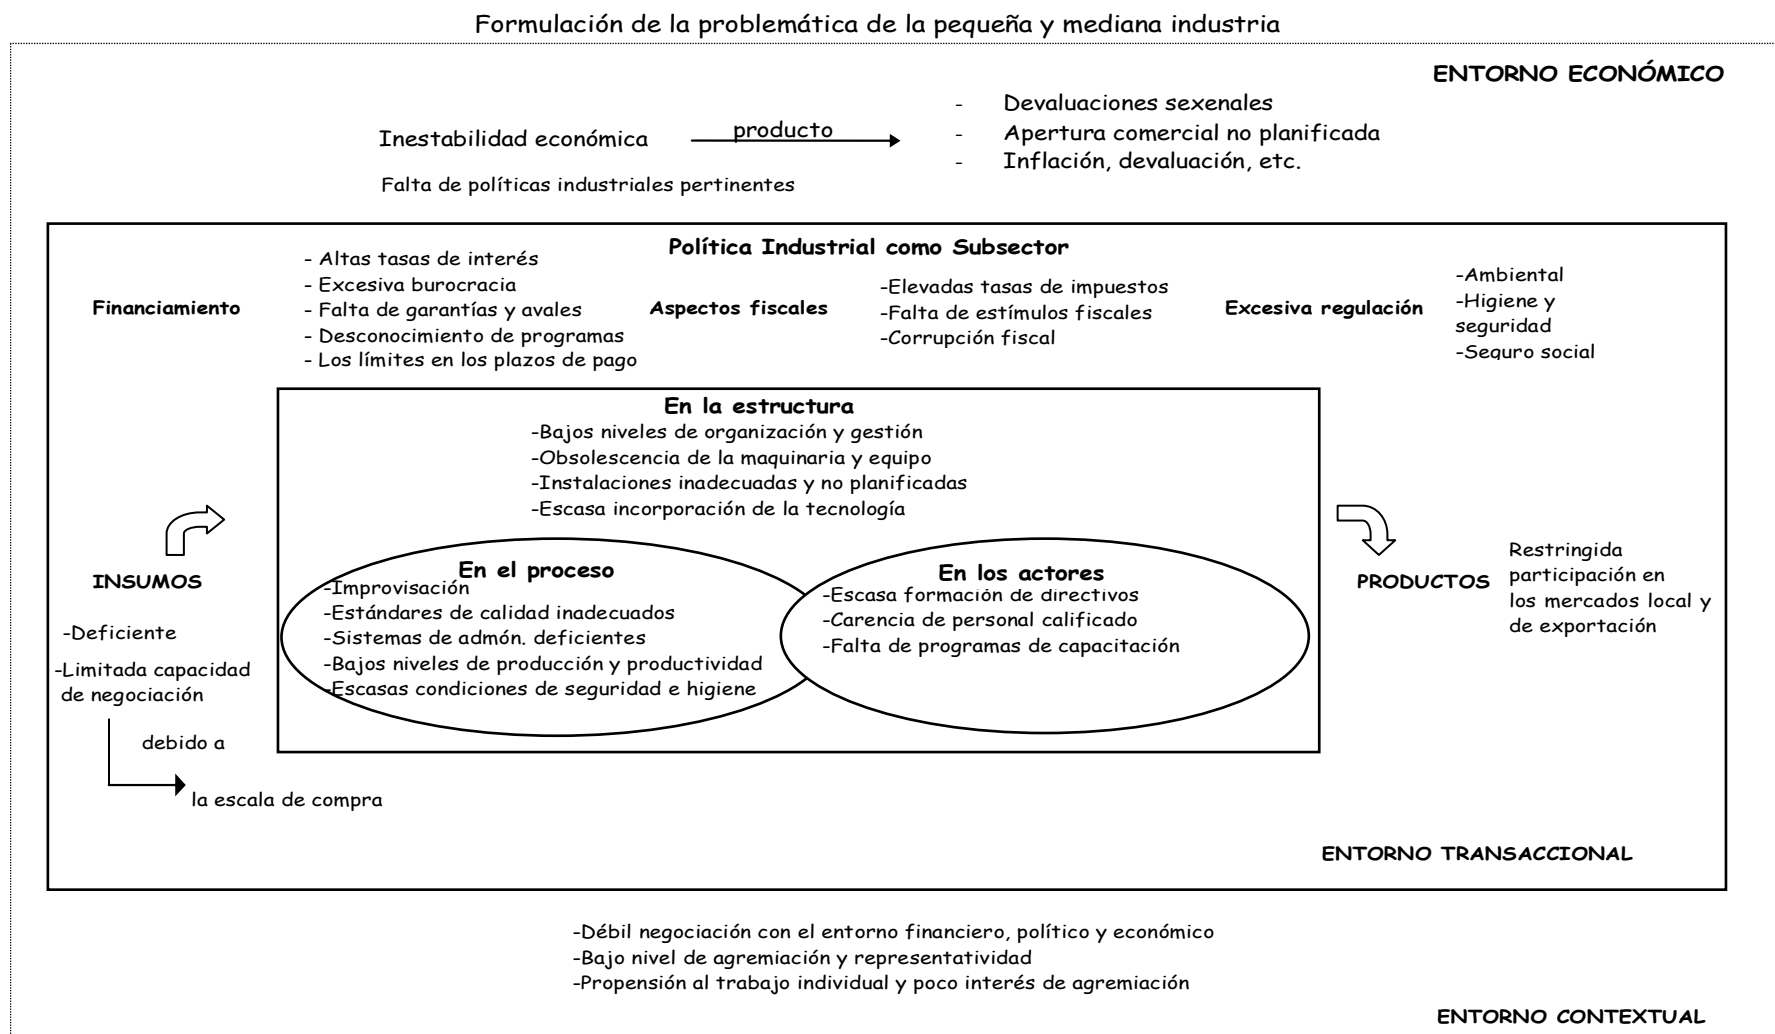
Formulación de la problemática de la pequeña y mediana industria

ENTORNO ECONÓMICO

Inestabilidad económica producto

- Devaluaciones sexenales
- Apertura comercial no planificada
- Inflación, devaluación, etc.

Falta de políticas industriales pertinentes

Política Industrial como Subsector

Financiamiento

- Altas tasas de interés
- Excesiva burocracia
- Falta de garantías y avales
- Desconocimiento de programas
- Los límites en los plazos de pago

Aspectos fiscales

-Elevadas tasas de impuestos
-Falta de estímulos fiscales
-Corrupción fiscal

Excesiva regulación

-Ambiental
-Higiene y seguridad
-Seguro social

En la estructura
-Bajos niveles de organización y gestión
-Obsolescencia de la maquinaria y equipo
-Instalaciones inadecuadas y no planificadas
-Escasa incorporación de la tecnología

INSUMOS

-Deficiente
-Limitada capacidad de negociación

debido a

la escala de compra

En el proceso
-Improvisación
-Estándares de calidad inadecuados
-Sistemas de admón. deficientes
-Bajos niveles de producción y productividad
-Escasas condiciones de seguridad e higiene

En los actores
-Escasa formación de directivos
-Carencia de personal calificado
-Falta de programas de capacitación

PRODUCTOS

Restringida participación en los mercados local y de exportación

ENTORNO TRANSACCIONAL

-Débil negociación con el entorno financiero, político y económico
-Bajo nivel de agremiación y representatividad
-Propensión al trabajo individual y poco interés de agremiación

ENTORNO CONTEXTUAL